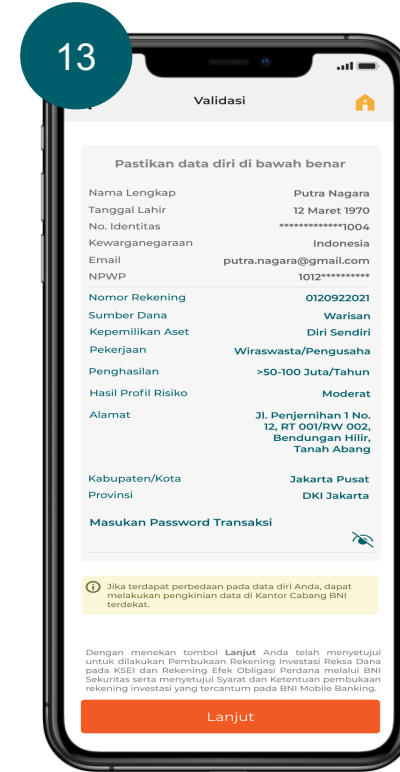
13

Validasi

Pastikan data diri di bawah benar

| | |
|---|---|
| Nama Lengkap | Putra Nagara |
| Tanggal Lahir | 12 Maret 1970 |
| No. Identitas | ************1004 |
| Kewarganegaraan | Indonesia |
| Email | putra.nagara@gmail.com |
| NPWP | 1012********** |
| Nomor Rekening | 0120922021 |
| Sumber Dana | Warisan |
| Kepemilikan Aset | Diri Sendiri |
| Pekerjaan | Wiraswasta/Pengusaha |
| Penghasilan | >50-100 Juta/Tahun |
| Hasil Profil Risiko | Moderat |
| Alamat | Jl. Penjernihan 1 No. 12, RT 001/RW 002, Bendungan Hilir, Tanah Abang |
| Kabupaten/Kota | Jakarta Pusat |
| Provinsi | DKI Jakarta |

Masukan Password Transaksi

Jika terdapat perbedaan pada data diri Anda, dapat melakukan pengkinian data di Kantor Cabang BNI terdekat.

Dengan menekan tombol Lanjut Anda telah menyetujui untuk dilakukan Pembukaan Rekening Investasi Reksa Dana pada KSEI dan Rekening Efek Obligasi Perdana melalui BNI Sekuritas serta menyetujui Syarat dan Ketentuan pembukaan rekening investasi yang tercantum pada BNI Mobile Banking.

Lanjut